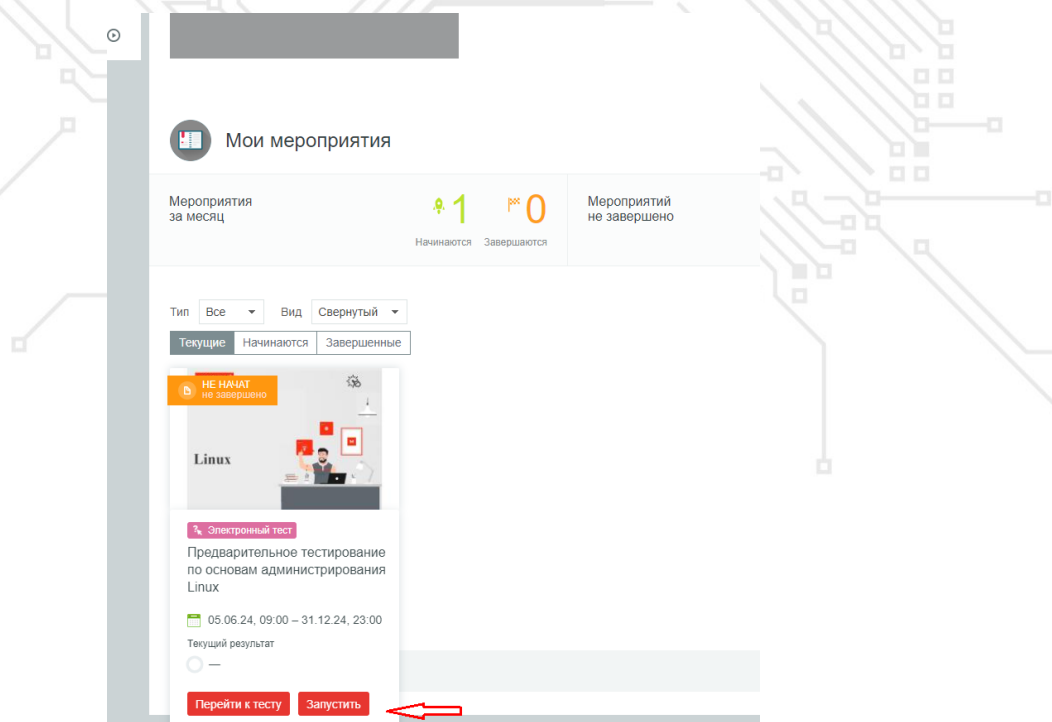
Мои мероприятия

Мероприятия за месяц

1
Начинаются

0
Завершаются

Мероприятий не завершено

Тип Все
Вид Свернутый

Текущие | Начинаются | Завершенные

НЕ НАЧАТ
не завершено

Linux

Электронный тест

Предварительное тестирование по основам администрирования Linux

05.06.24, 09:00 – 31.12.24, 23:00

Текущий результат

—

Перейти к тесту
Запустить